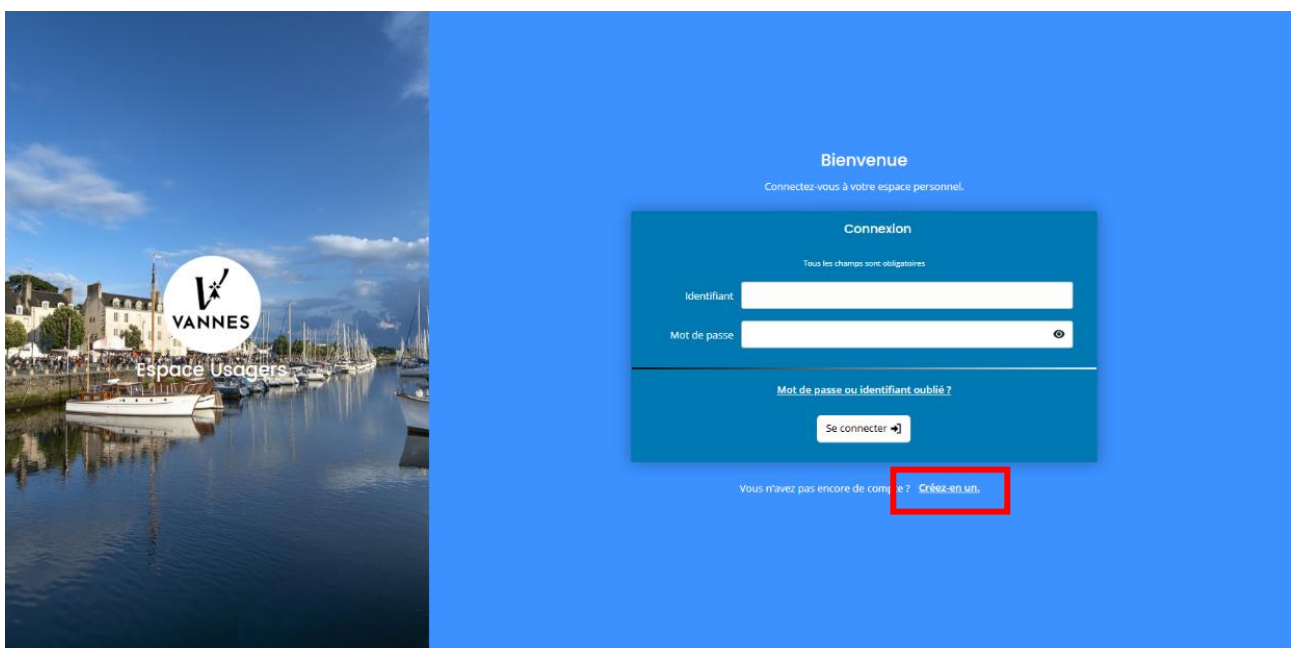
VANNES
Espace Usagers

Bienvenue
Connectez-vous à votre espace personnel.

Connexion
Tous les champs sont obligatoires
Identifiant
Mot de passe

Mot de passe ou identifiant oublié ?
Se connecter

Vous n'avez pas encore de compte ? Créez-en un.